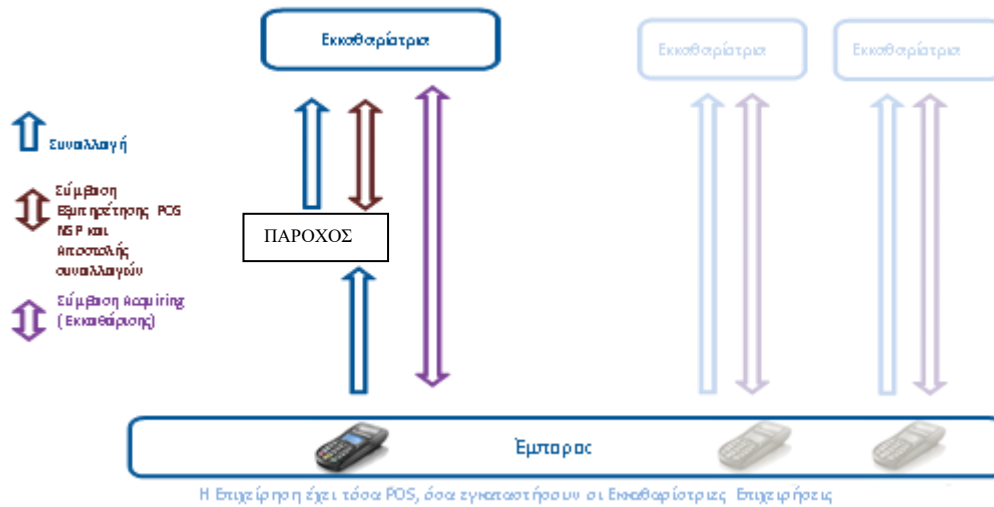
Εκκαθαρίστρια

Εκκαθαρίστρια

Εκκαθαρίστρια

Συναλλαγή

Σύμβαση Εξυπηρέτησης POS NSP και Αποστολής συναλλαγών

Σύμβαση Acquiring (Εκκαθάριση)

ΠΑΡΟΧΟΣ

Έμπορος

Η Επιχείρηση έχει τόσα POS, όσα εγκαταστήσουν οι Εκκαθαρίστριες Επιχειρήσεις